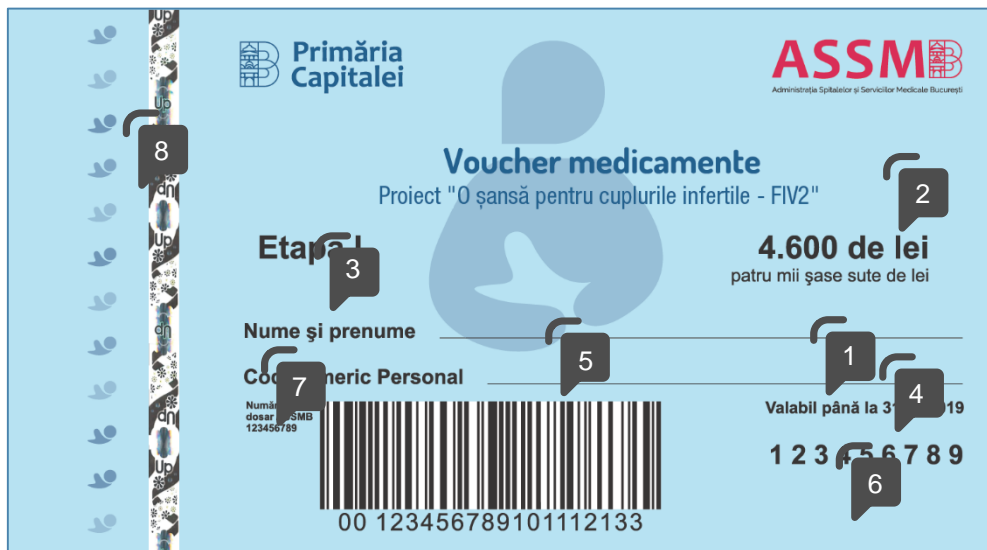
Up
8
Up
Up
Up

Primăria Capitalei

ASSMB
Administrația Spitalelor și Serviciilor Medicale București

Voucher medicamente
Proiect "O șansă pentru cuplurile infertile - FIV2"

2

Etapa I
3

4.600 de lei
patru mii șase sute de lei

Nume și prenume

5

1

Cod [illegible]meric Personal
7

4

Număr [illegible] dosar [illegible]SMB
123456789

Valabil până la 31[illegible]019

1 2 3 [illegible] 5 6 7 8 9
6

00 12345678910111213 3